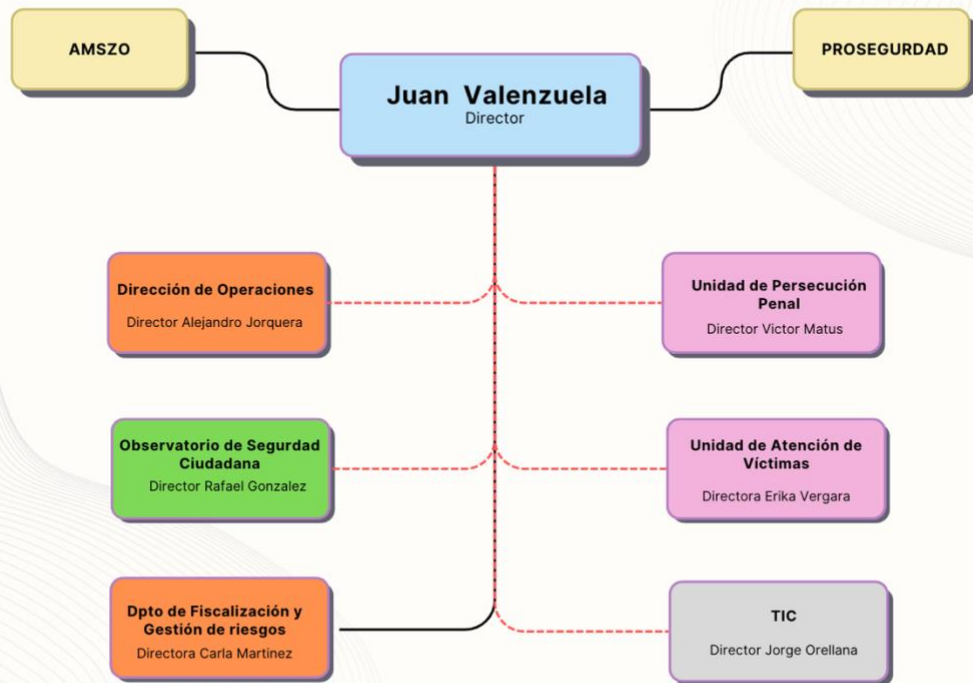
AMSZO

Juan Valenzuela
Director

PROSEGURDAD

Dirección de Operaciones
Director Alejandro Jorquera

Unidad de Persecución Penal
Director Victor Matus

Observatorio de Segurdad Ciudadana
Director Rafael Gonzalez

Unidad de Atención de Víctimas
Directora Erika Vergara

Dpto de Fiscalización y Gestión de riesgos
Directora Carla Martinez

TIC
Director Jorge Orellana